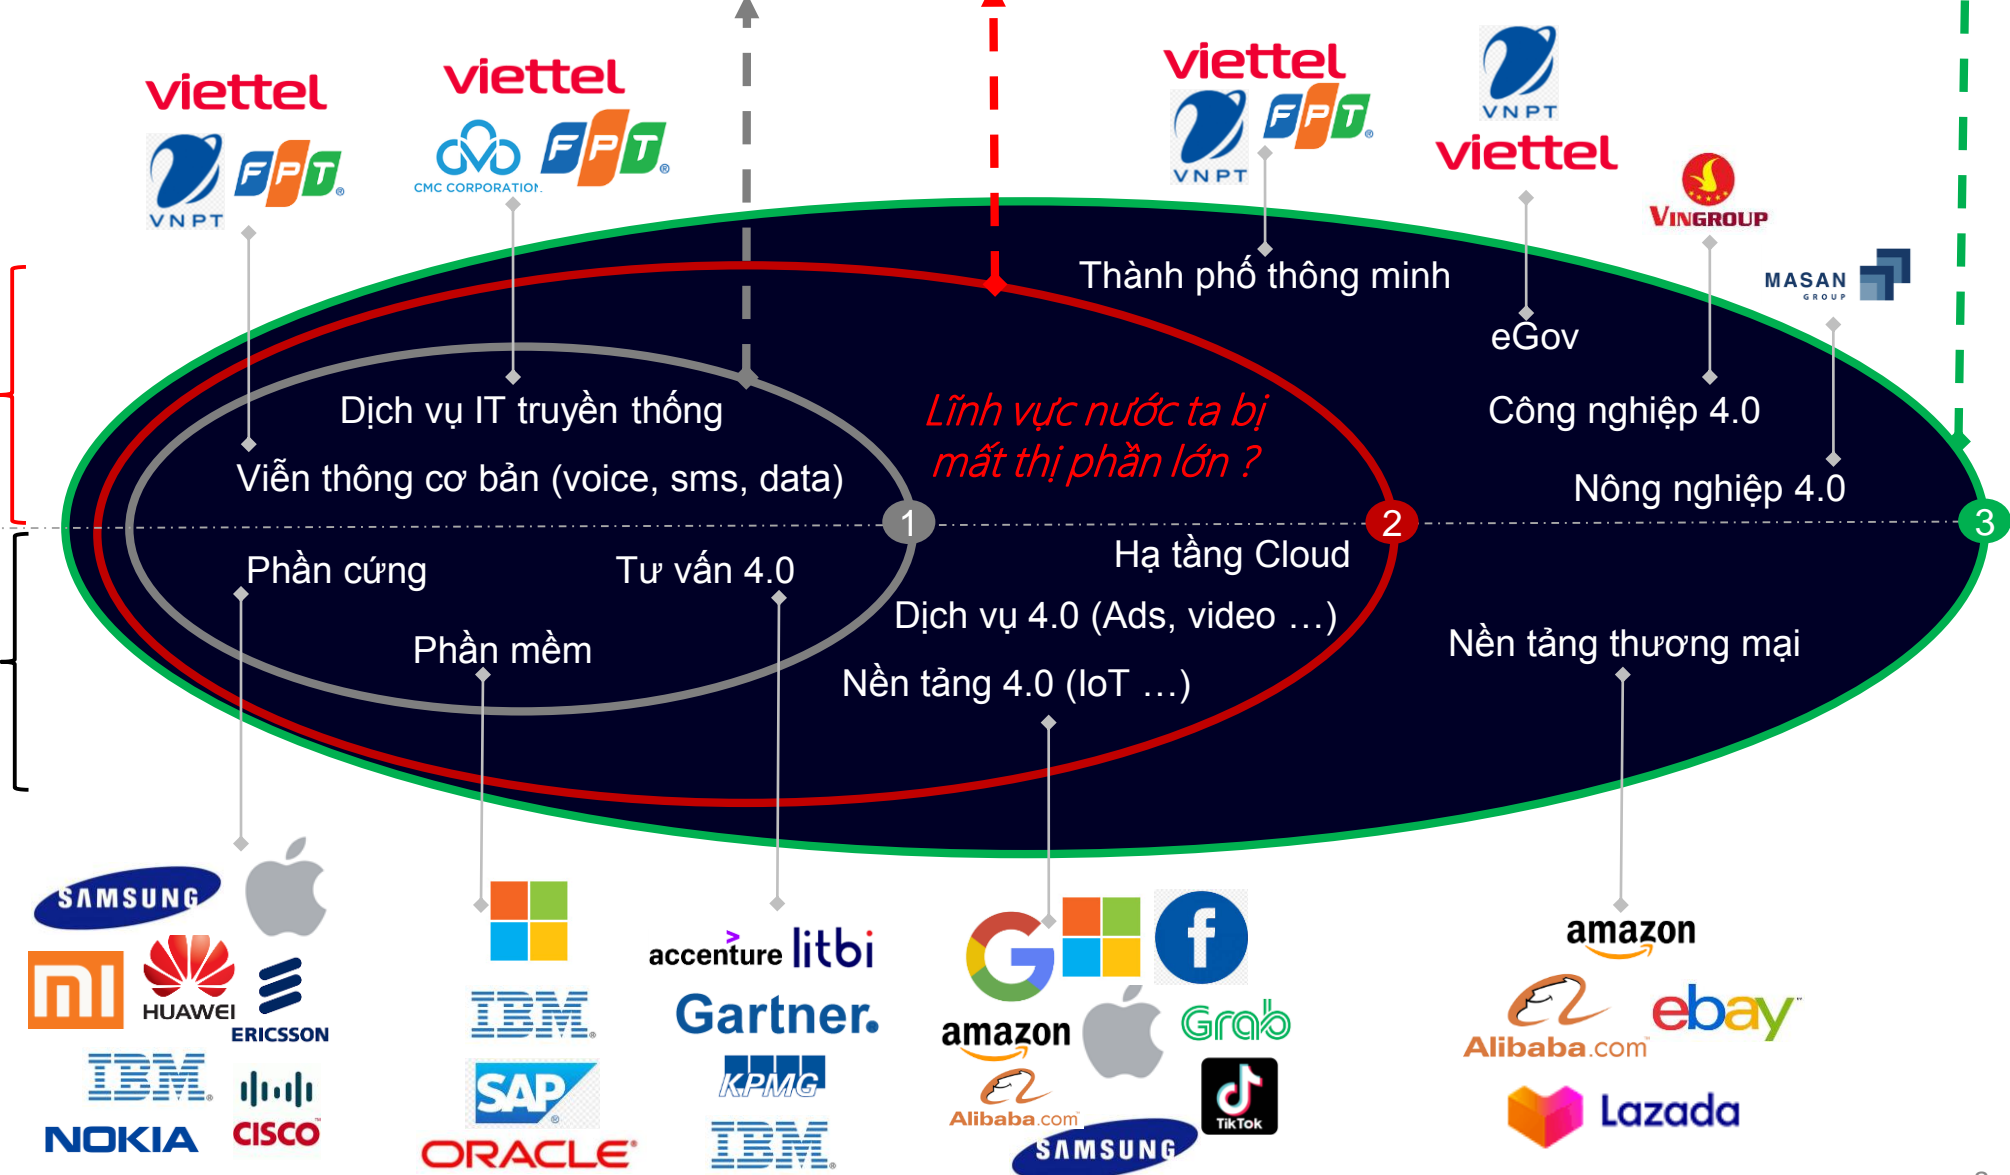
viettel
VNPT FPT

viettel
CMC CORPORATION FPT

viettel
VNPT FPT

VNPT
viettel

VINGROUP

MASAN GROUP

Thành phố thông minh

eGov

Dịch vụ IT truyền thống

Lĩnh vực nước ta bị mất thị phần lớn ?

Công nghiệp 4.0

Viễn thông cơ bản (voice, sms, data)

Nông nghiệp 4.0

1

2

3

Phần cứng

Tư vấn 4.0

Hạ tầng Cloud

Dịch vụ 4.0 (Ads, video …)

Phần mềm

Nền tảng thương mại

Nền tảng 4.0 (IoT …)

SAMSUNG
mi
HUAWEI
ERICSSON
IBM
NOKIA
CISCO

IBM
SAP
ORACLE

accenture litbi
Gartner.
KPMG
IBM

amazon
Grab
Alibaba.com
SAMSUNG
TikTok

amazon
Alibaba.com
ebay
Lazada